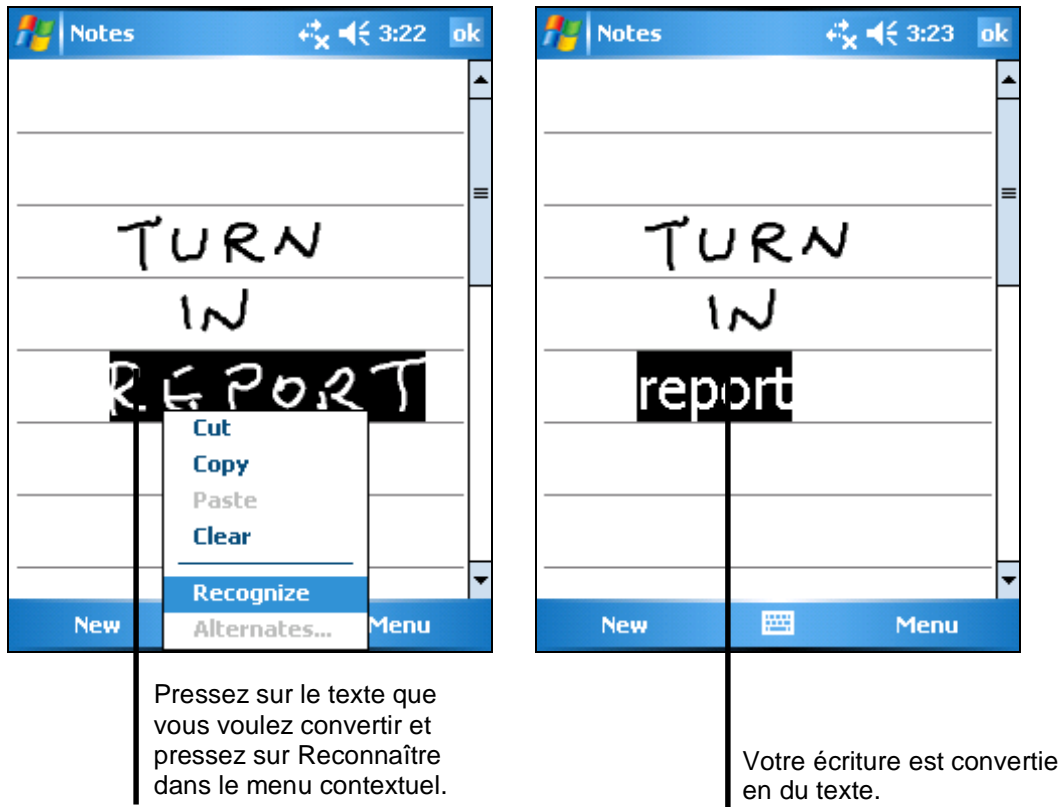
Notes 3:22 ok

TURN
IN
REPORT

Cut
Copy
Paste
Clear
Recognize
Alternates...

New Menu

Notes 3:23 ok

TURN
IN
report

New Menu

Pressez sur le texte que vous voulez convertir et pressez sur Reconnaître dans le menu contextuel.

Votre écriture est convertie en du texte.